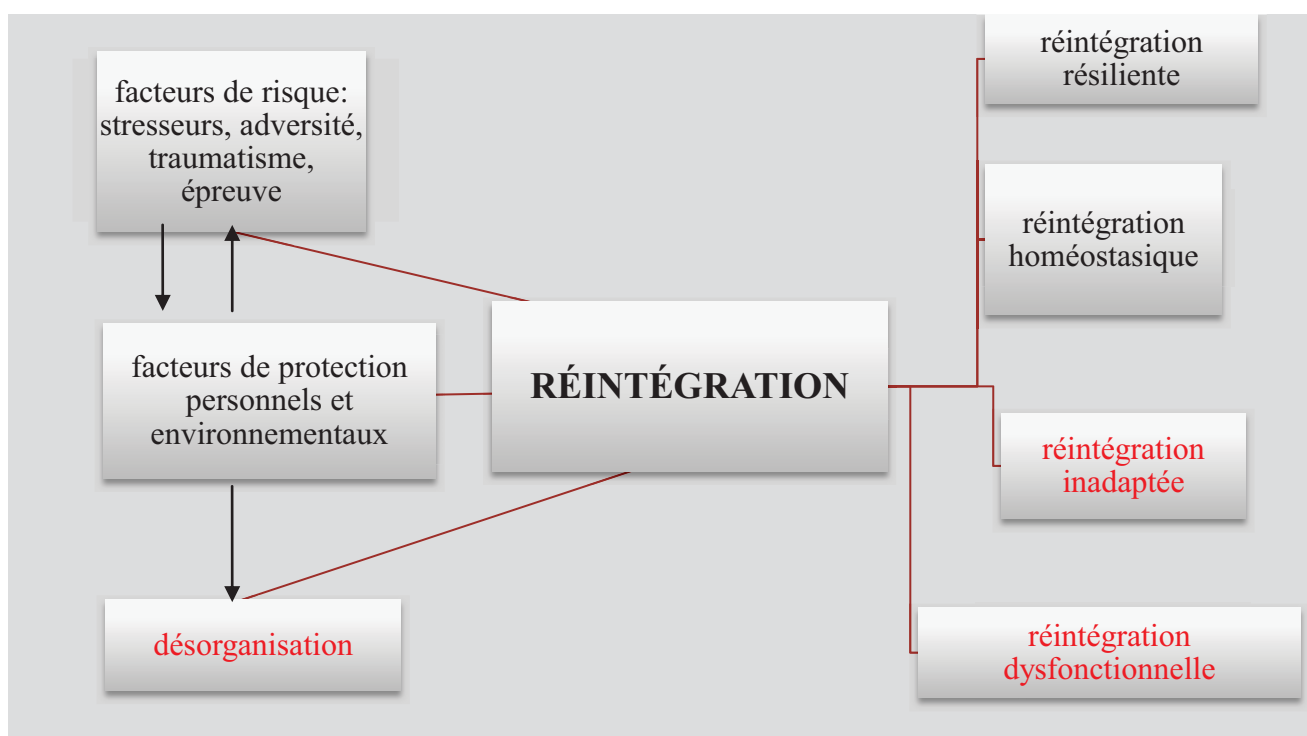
facteurs de risque: stresseurs, adversité, traumatisme, épreuve

facteurs de protection personnels et environnementaux

désorganisation

RÉINTÉGRATION

réintégration résiliente

réintégration homéostasique

réintégration inadaptée

réintégration dysfonctionnelle